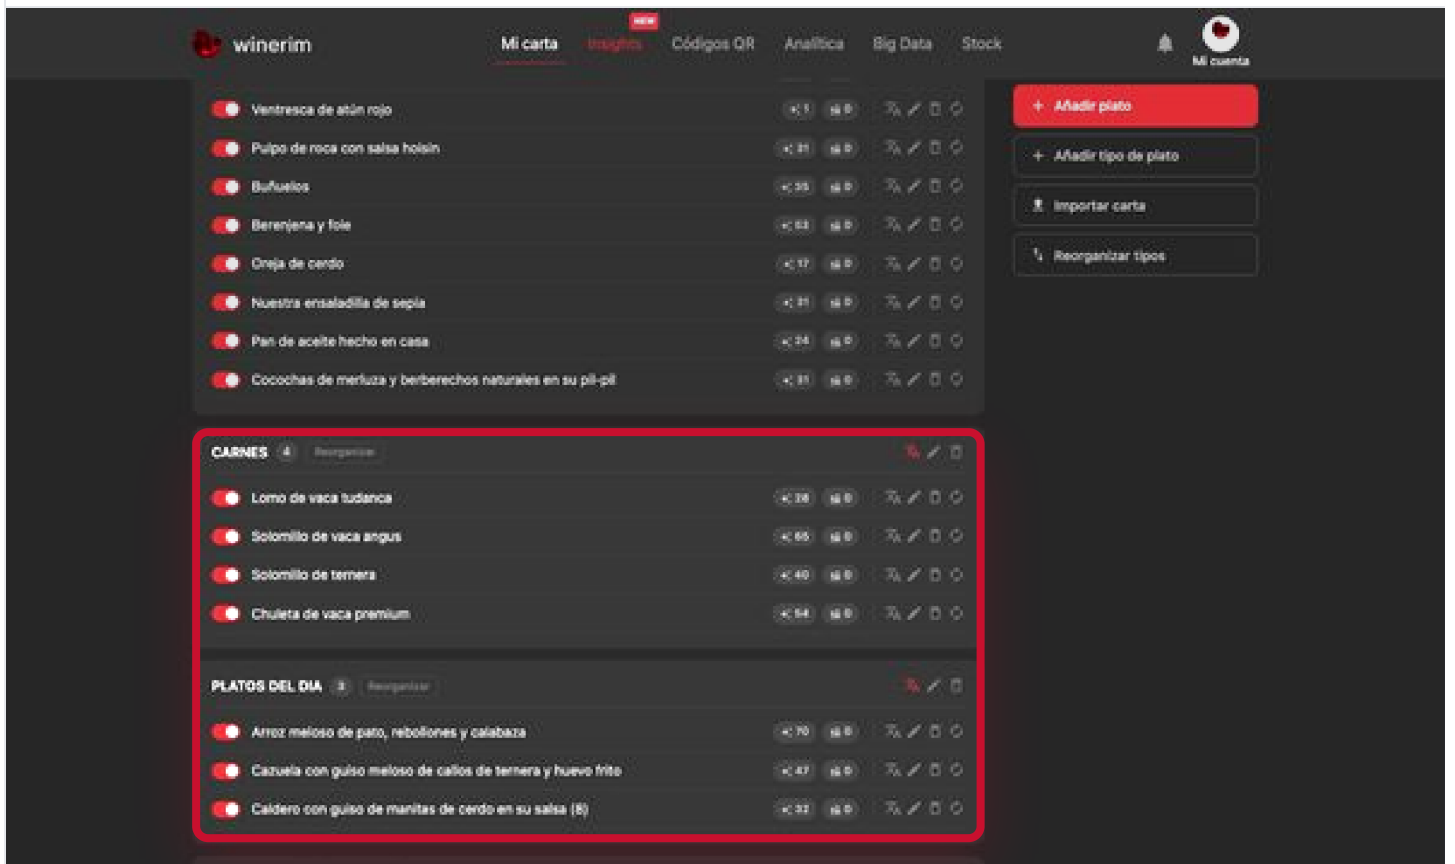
winerim

Mi carta
NEW
Insights
Códigos QR
Analítica
Big Data
Stock

Mi cuenta

+ Añadir plato
+ Añadir tipo de plato
Importar carta
Reorganizar tipos

Ventresca de atún rojo 1 0
Pulpo de roca con salsa hoisin 31 0
Buñuelos 35 0
Berenjena y foie 53 0
Oreja de cerdo 17 0
Nuestra ensaladilla de sepia 31 0
Pan de aceite hecho en casa 24 0
Cocochas de merluza y berberechos naturales en su pil-pil 31 0

CARNES 4 Reorganizar
Lomo de vaca tudanca 28 0
Solomillo de vaca angus 65 0
Solomillo de ternera 40 0
Chuleta de vaca premium 54 0

PLATOS DEL DIA 3 Reorganizar
Arroz meloso de pato, rebollones y calabaza 70 0
Cazuela con guiso meloso de callos de ternera y huevo frito 47 0
Caldero con guiso de manitas de cerdo en su salsa (8) 32 0